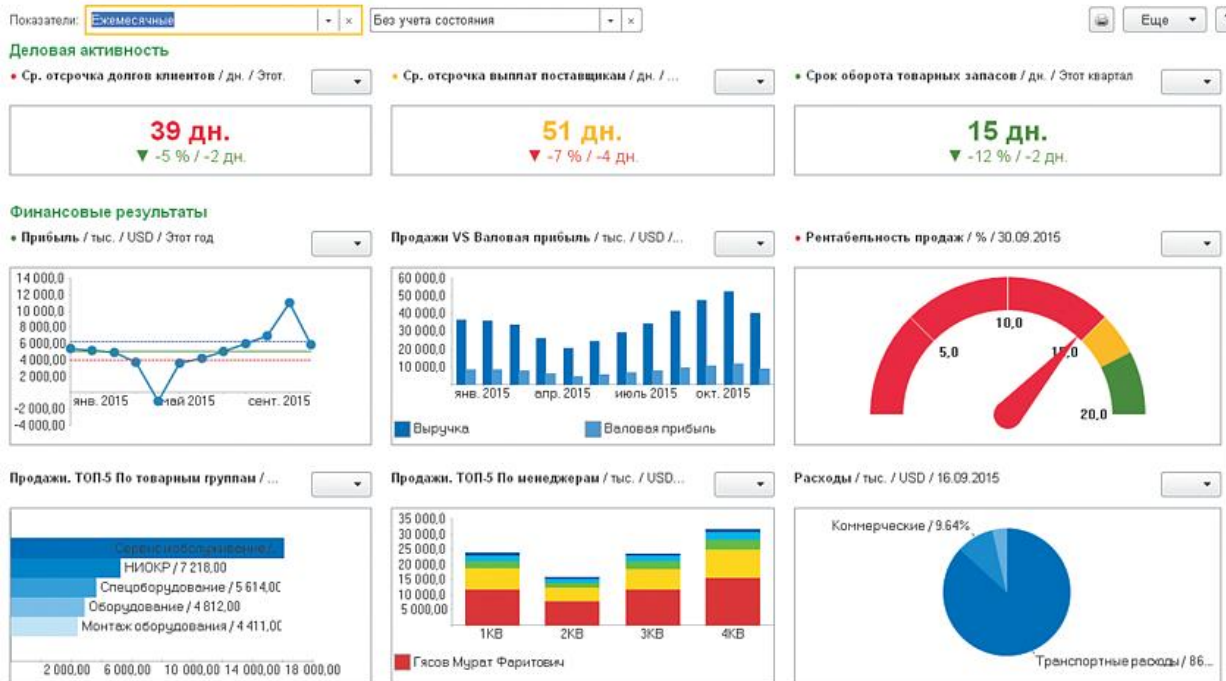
Показатели: Ежемесячные ▾ × Без учета состояния ▾ ×

Еще ▾

Деловая активность

• Ср. отсрочка долгов клиентов / дн. / Этот.

39 дн.
▼ -5 % / -2 дн.

• Ср. отсрочка выплат поставщикам / дн. / ...

51 дн.
▼ -7 % / -4 дн.

• Срок оборота товарных запасов / дн. / Этот квартал

15 дн.
▼ -12 % / -2 дн.

Финансовые результаты

• Прибыль / тыс. / USD / Этот год

14 000,0
12 000,0
10 000,0
8 000,0
6 000,0
4 000,0
2 000,0
-2 000,0
-4 000,0
янв. 2015
май 2015
сент. 2015

Продажи VS Валовая прибыль / тыс. / USD /...

60 000,0
50 000,0
40 000,0
30 000,0
20 000,0
10 000,0
янв. 2015
апр. 2015
июль 2015
окт. 2015
Выручка
Валовая прибыль

• Рентабельность продаж / % / 30.09.2015

5,0
10,0
15,0
20,0

Продажи. ТОП-5 По товарным группам / ...

Сервис оборудования / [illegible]
НИОКР / 7 218,00
Спецоборудование / 5 614,00
Оборудование / 4 812,00
Монтаж оборудования / 4 411,00
2 000,00 6 000,00 10 000,00 14 000,00 18 000,00

Продажи. ТОП-5 По менеджерам / тыс. / USD...

35 000,0
30 000,0
25 000,0
20 000,0
15 000,0
10 000,0
5 000,00
1КВ
2КВ
3КВ
4КВ
Гясов Мурат Фаритович

Расходы / тыс. / USD / 16.09.2015

Коммерческие / 9.64%
Транспортные расходы / 86...